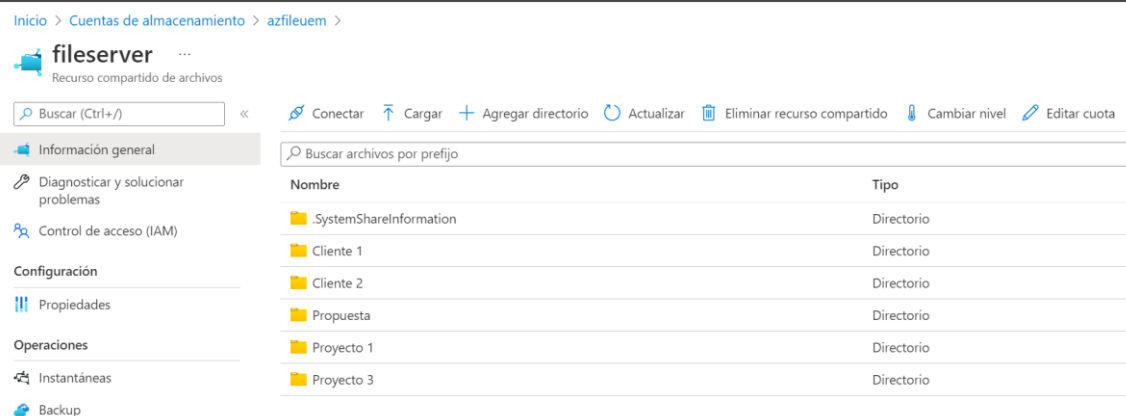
Inicio > Cuentas de almacenamiento > azfileuem >

fileserver ···
Recurso compartido de archivos

Buscar (Ctrl+/) «

Información general
Diagnosticar y solucionar problemas
Control de acceso (IAM)
Configuración
Propiedades
Operaciones
Instantáneas
Backup

Conectar Cargar + Agregar directorio Actualizar Eliminar recurso compartido Cambiar nivel Editar cuota

Buscar archivos por prefijo

| Nombre | Tipo |
|---|---|
| .SystemShareInformation | Directorio |
| Cliente 1 | Directorio |
| Cliente 2 | Directorio |
| Propuesta | Directorio |
| Proyecto 1 | Directorio |
| Proyecto 3 | Directorio |